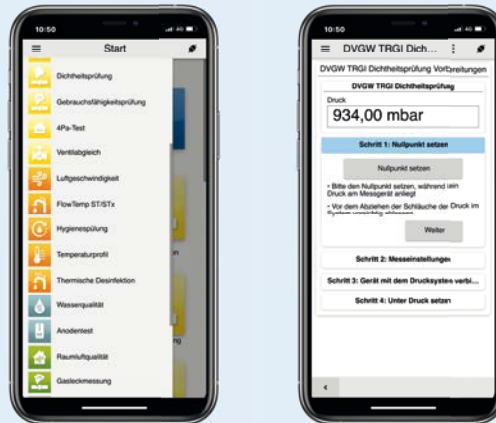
10:50

Start

Dichtheitsprüfung

Gebrauchsfähigkeitsprüfung

4Pa-Test

Ventilabgleich

Luftgeschwindigkeit

FlowTemp ST/STx

Hygienespülung

Temperaturprofil

Thermische Desinfektion

Wasserqualität

Anodentest

Raumluftqualität

Gasleckmessung

10:50

DVGW TRGI Dich...

DVGW TRGI Dichtheitsprüfung Vorbereitungen

DVGW TRGI Dichtheitsprüfung

Druck

934,00 mbar

Schritt 1: Nullpunkt setzen

Nullpunkt setzen

• Bitte den Nullpunkt setzen, während kein Druck am Messgerät anliegt

• Vor dem Abziehen der Schläuche der Druck im System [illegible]

Weiter

Schritt 2: Messeinstellungen

Schritt 3: Gerät mit dem Drucksystem verbi...

Schritt 4: Unter Druck setzen